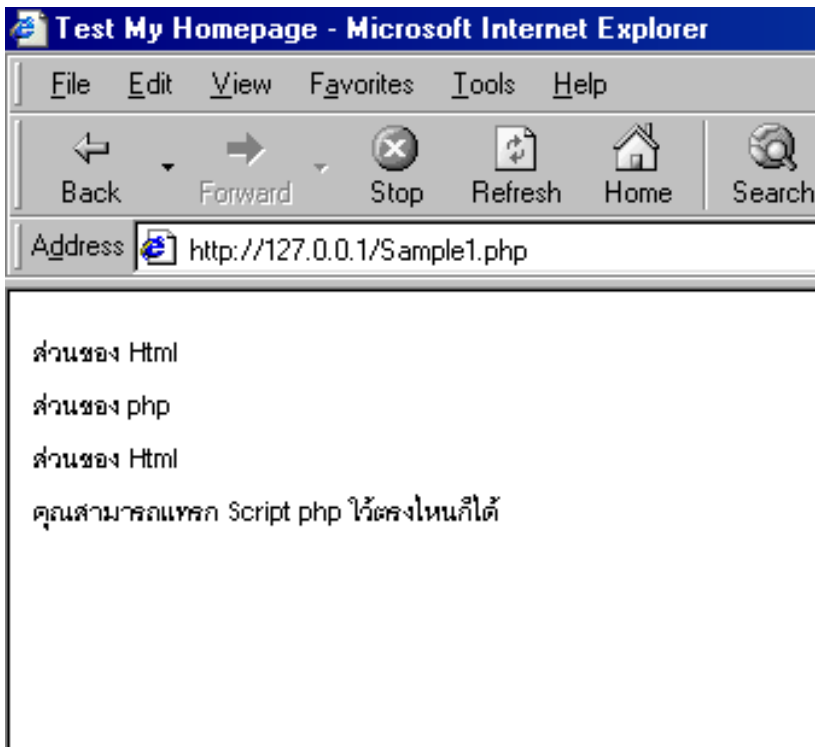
Test My Homepage - Microsoft Internet Explorer

File Edit View Favorites Tools Help

Back Forward Stop Refresh Home Search

Address http://127.0.0.1/Sample1.php

ส่วนของ Html

ส่วนของ php

ส่วนของ Html

คุณสามารถแทรก Script php ไว้ตรงไหนก็ได้